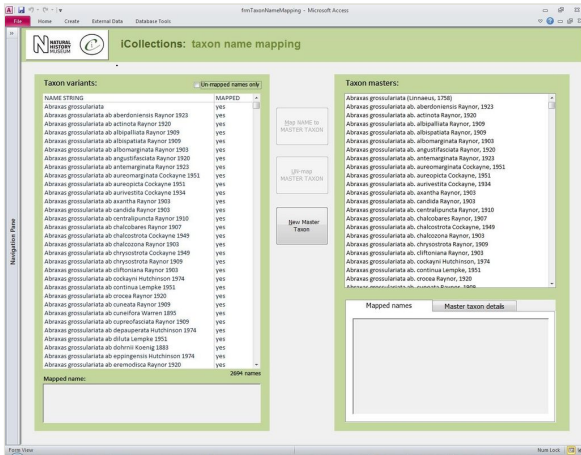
frmTaxonNameMapping - Microsoft Access

File Home Create External Data Database Tools

Navigation Pane

NATURAL HISTORY MUSEUM

iCollections: taxon name mapping

Taxon variants:

Un-mapped names only

| NAME STRING | MAPPED |
|---|---|
| Abraxas grossulariata | yes |
| Abraxas grossulariata ab aberdoniensis Raynor 1923 | yes |
| Abraxas grossulariata ab actinota Raynor 1920 | yes |
| Abraxas grossulariata ab albipalliata Raynor 1909 | yes |
| Abraxas grossulariata ab albipistata Raynor 1909 | yes |
| Abraxas grossulariata ab albomarginata Raynor 1903 | yes |
| Abraxas grossulariata ab angustifasciata Raynor 1920 | yes |
| Abraxas grossulariata ab antemarginata Raynor 1923 | yes |
| Abraxas grossulariata ab aureomarginata Cockayne 1951 | yes |
| Abraxas grossulariata ab aureopicta Cockayne 1951 | yes |
| Abraxas grossulariata ab aurivestita Cockayne 1934 | yes |
| Abraxas grossulariata ab axantha Raynor 1903 | yes |
| Abraxas grossulariata ab candida Raynor 1903 | yes |
| Abraxas grossulariata ab centralipuncta Raynor 1910 | yes |
| Abraxas grossulariata ab chalcobares Raynor 1907 | yes |
| Abraxas grossulariata ab chalcostrota Cockayne 1949 | yes |
| Abraxas grossulariata ab chalcozona Raynor 1903 | yes |
| Abraxas grossulariata ab chrysostrota Cockayne 1949 | yes |
| Abraxas grossulariata ab chrysostrota Raynor 1909 | yes |
| Abraxas grossulariata ab cliftoniana Raynor 1903 | yes |
| Abraxas grossulariata ab cockayni Hutchinson 1974 | yes |
| Abraxas grossulariata ab continua Lempke 1951 | yes |
| Abraxas grossulariata ab crocea Raynor 1920 | yes |
| Abraxas grossulariata ab cuneata Raynor 1909 | yes |
| Abraxas grossulariata ab cuneifora Warren 1895 | yes |
| Abraxas grossulariata ab cupreofasciata Raynor 1909 | yes |
| Abraxas grossulariata ab depauperata Hutchinson 1974 | yes |
| Abraxas grossulariata ab diluta Lempke 1951 | yes |
| Abraxas grossulariata ab dohrnii Koenig 1883 | yes |
| Abraxas grossulariata ab eppingensis Hutchinson 1974 | yes |
| Abraxas grossulariata ab eremodisca Raynor 1920 | yes |

2694 names

Mapped name:

Map NAME to MASTER TAXON

Un-map MASTER TAXON

New Master Taxon

Taxon masters:

Abraxas grossulariata (Linnaeus, 1758)
Abraxas grossulariata ab. aberdoniensis Raynor, 1923
Abraxas grossulariata ab. actinota Raynor, 1920
Abraxas grossulariata ab. albipalliata Raynor, 1909
Abraxas grossulariata ab. albipistata Raynor, 1909
Abraxas grossulariata ab. albomarginata Raynor, 1903
Abraxas grossulariata ab. angustifasciata Raynor, 1920
Abraxas grossulariata ab. antemarginata Raynor, 1923
Abraxas grossulariata ab. aureomarginata Cockayne, 1951
Abraxas grossulariata ab. aureopicta Cockayne, 1951
Abraxas grossulariata ab. aurivestita Cockayne, 1934
Abraxas grossulariata ab. axantha Raynor, 1903
Abraxas grossulariata ab. candida Raynor, 1903
Abraxas grossulariata ab. centralipuncta Raynor, 1910
Abraxas grossulariata ab. chalcobares Raynor, 1907
Abraxas grossulariata ab. chalcostrota Cockayne, 1949
Abraxas grossulariata ab. chalcozona Raynor, 1903
Abraxas grossulariata ab. chrysostrota Raynor, 1909
Abraxas grossulariata ab. cliftoniana Raynor, 1903
Abraxas grossulariata ab. cockayni Hutchinson, 1974
Abraxas grossulariata ab. continua Lempke, 1951
Abraxas grossulariata ab. crocea Raynor, 1920
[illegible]

Mapped names | Master taxon details

Form View | Num Lock